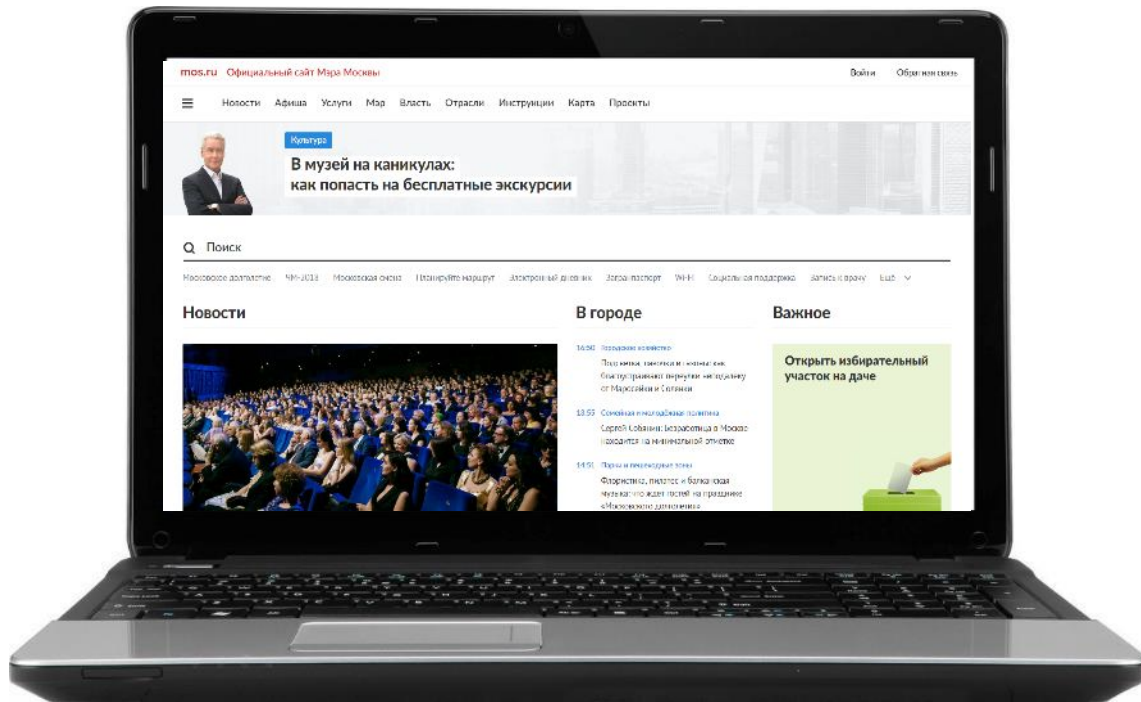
mos.ru Официальный сайт Мэра Москвы

Войти Обратная связь

Новости Афиша Услуги Мэр Власть Отрасли Инструкции Карта Проекты

Культура

В музей на каникулах: как попасть на бесплатные экскурсии

Поиск

Московское долголетие ЧМ-2018 Московская смена Спланируйте маршрут Электронный дневник Загранпаспорт Wi-Fi Социальная поддержка Запись к врачу Ещё

Новости

В городе

16:50 Городское хозяйство
Пешеходы, таксисты и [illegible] благоустраивают переулки неподалеку от Маросейки и Солянки

15:53 Семейная и молодежная политика
Сергей Собянин: Безработица в Москве находится на минимальной отметке

14:51 Парки и рекреационные зоны
Флористика, пилатес и балканская музыка: что ждет гостей на празднике «Московского долголетия»

Важное

Открыть избирательный участок на даче